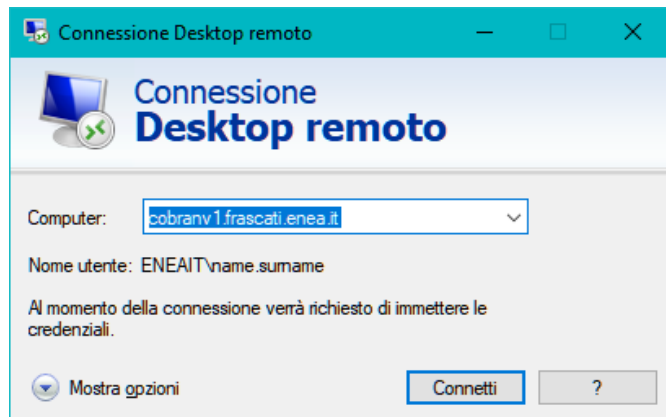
Connessione Desktop remoto

Connessione
Desktop remoto

Computer: cobranv1.frascati.enea.it

Nome utente: ENEAIT\name.surname

Al momento della connessione verrà richiesto di immettere le credenziali.

Mostra opzioni

Connetti

?